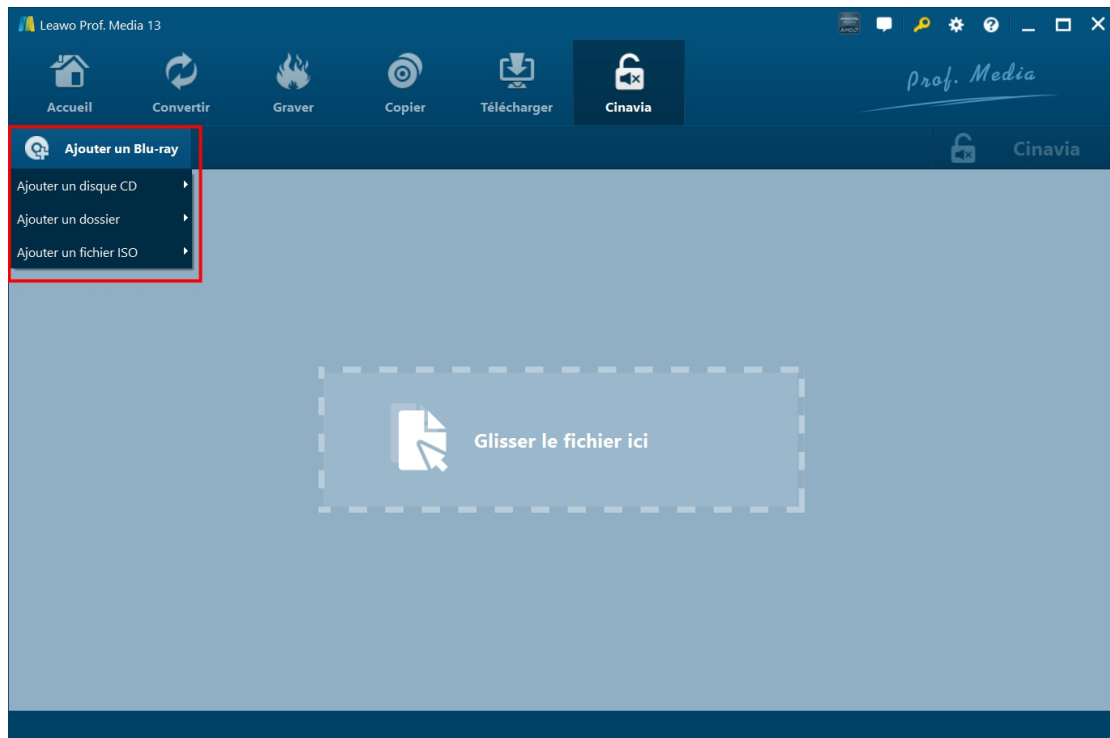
Leawo Prof. Media 13

Accueil
Convertir
Graver
Copier
Télécharger
Cinavia

Prof. Media

Ajouter un Blu-ray
Ajouter un disque CD
Ajouter un dossier
Ajouter un fichier ISO

Cinavia

Glisser le fichier ici